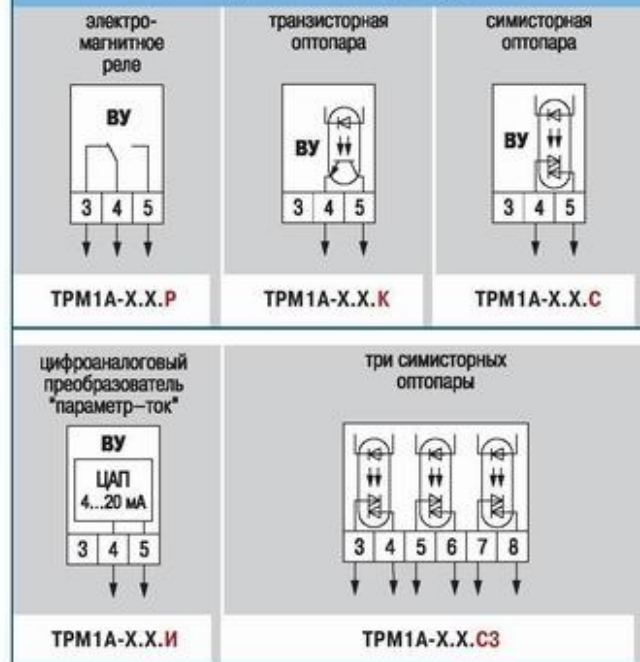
электромагнитное реле

ВУ

| 3 | 4 | 5 |
|---|---|---|

ТРМ1А-Х.Х.Р

транзисторная оптопара

ВУ

| 3 | 4 | 5 |
|---|---|---|

ТРМ1А-Х.Х.К

симисторная оптопара

ВУ

| 3 | 4 | 5 |
|---|---|---|

ТРМ1А-Х.Х.С

цифроаналоговый преобразователь "параметр–ток"

ВУ

ЦАП 4...20 мА

| 3 | 4 | 5 |
|---|---|---|

ТРМ1А-Х.Х.И

три симисторных оптопары

| 3 | 4 | 5 | 6 | 7 | 8 |
|---|---|---|---|---|---|

ТРМ1А-Х.Х.С3